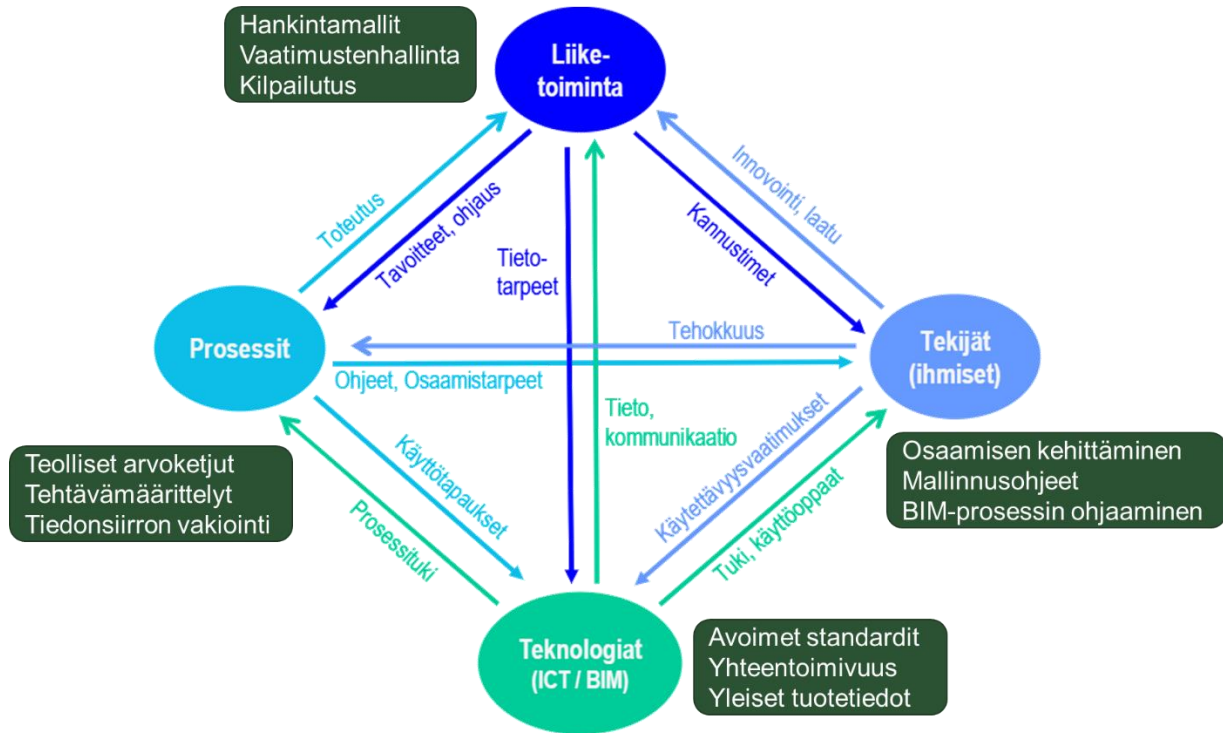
Hankintamallit
Vaatimustenhallinta
Kilpailutus

Liike-
toiminta

Toteutus

Tavoitteet, ohjaus

Tieto-
tarpeet

Kannustimet

Innovointi, laatu

Prosessit

Tehokkuus

Ohjeet, Osaamistarpeet

Tekijät
(ihmiset)

Tieto,
kommunikaatio

Käyttötapaukset

Käytettävyysvaatimukset

Teolliset arvoketjut
Tehtävämäärittelyt
Tiedonsiirron vakiointi

Osaamisen kehittäminen
Mallinnusohjeet
BIM-prosessin ohjaaminen

Prosessituki

Tuki, käyttöoppaat

Teknologiat
(ICT / BIM)

Avoimet standardit
Yhteentoimivuus
Yleiset tuotetiedot